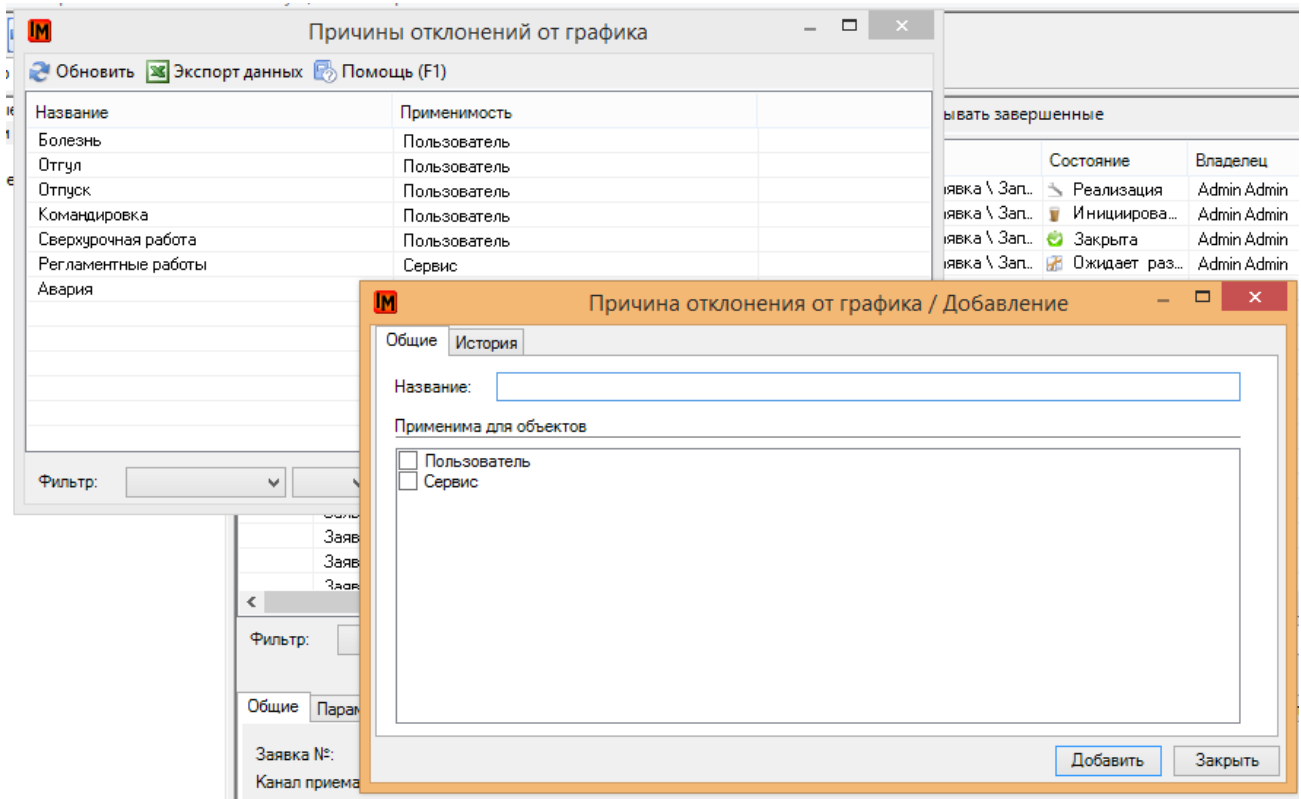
Причины отклонений от графика

Обновить Экспорт данных Помощь (F1)

| Название | Применимость |
|---|---|
| Болезнь | Пользователь |
| Отгул | Пользователь |
| Отпуск | Пользователь |
| Командировка | Пользователь |
| Сверхурочная работа | Пользователь |
| Регламентные работы | Сервис |
| Авария | |

Фильтр:

ывать завершенные

| | Состояние | Владелец |
|---|---|---|
| явка \ Зап.. | Реализация | Admin Admin |
| явка \ Зап.. | Инициирова... | Admin Admin |
| явка \ Зап.. | Закрыта | Admin Admin |
| явка \ Зап.. | Ожидает раз... | Admin Admin |

Заяв
Заяв
Заяв

Фильтр:

Общие Парам

Заявка №:
Канал приема

Причина отклонения от графика / Добавление

Общие История

Название:

Применима для объектов

Пользователь
Сервис

Добавить Закрыть